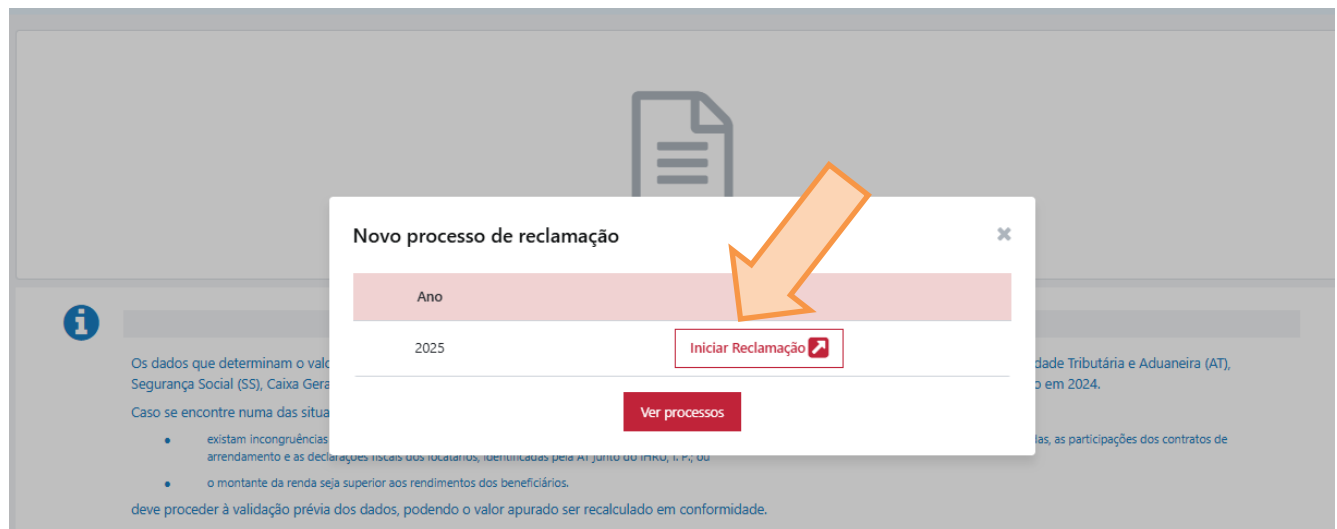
Novo processo de reclamação

×

| Ano | |
|---|---|
| 2025 | Iniciar Reclamação |

Ver processos

Os dados que determinam o val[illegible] dade Tributária e Aduaneira (AT), Segurança Social (SS), Caixa Gera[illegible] o em 2024.

Caso se encontre numa das situa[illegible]

- existam incongruências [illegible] las, as participações dos contratos de arrendamento e as declarações fiscais dos locatários, identificadas pela AT junto do IHRU, I. P.; ou
- o montante da renda seja superior aos rendimentos dos beneficiários.

deve proceder à validação prévia dos dados, podendo o valor apurado ser recalculado em conformidade.